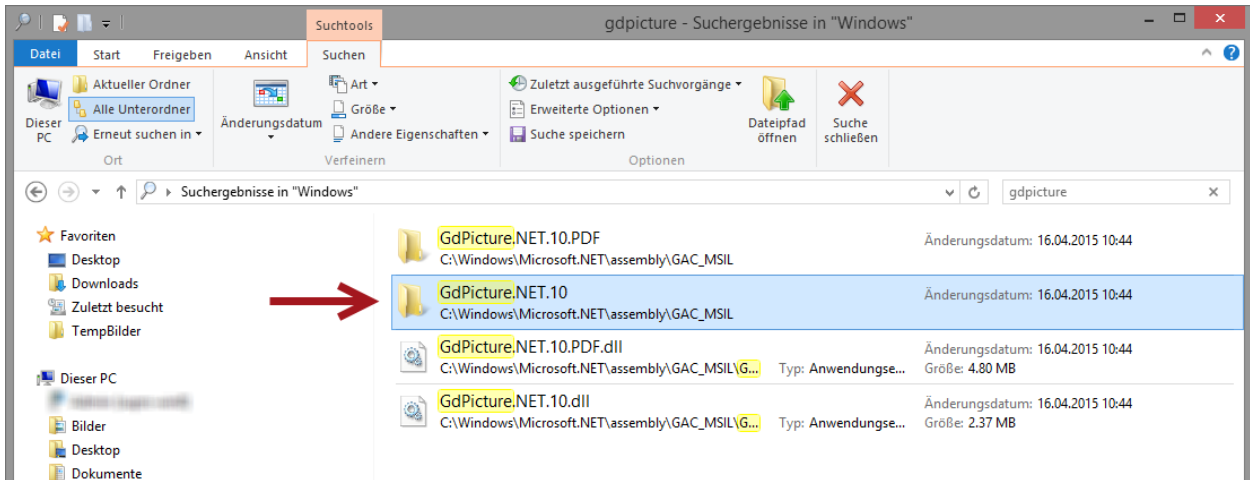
Suchtools

gdpicture - Suchergebnisse in "Windows"

Datei Start Freigeben Ansicht Suchen

Dieser PC

Aktueller Ordner
Alle Unterordner
Erneut suchen in

Ort

Änderungsdatum

Art
Größe
Andere Eigenschaften

Verfeinern

Zuletzt ausgeführte Suchvorgänge
Erweiterte Optionen
Suche speichern

Dateipfad öffnen

Optionen

Suche schließen

Suchergebnisse in "Windows"

gdpicture

Favoriten
Desktop
Downloads
Zuletzt besucht
TempBilder

Dieser PC
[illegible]
Bilder
Desktop
Dokumente

GdPicture.NET.10.PDF
C:\Windows\Microsoft.NET\assembly\GAC_MSIL
Änderungsdatum: 16.04.2015 10:44

GdPicture.NET.10
C:\Windows\Microsoft.NET\assembly\GAC_MSIL
Änderungsdatum: 16.04.2015 10:44

GdPicture.NET.10.PDF.dll
C:\Windows\Microsoft.NET\assembly\GAC_MSIL\G...
Typ: Anwendungse...
Änderungsdatum: 16.04.2015 10:44
Größe: 4.80 MB

GdPicture.NET.10.dll
C:\Windows\Microsoft.NET\assembly\GAC_MSIL\G...
Typ: Anwendungse...
Änderungsdatum: 16.04.2015 10:44
Größe: 2.37 MB